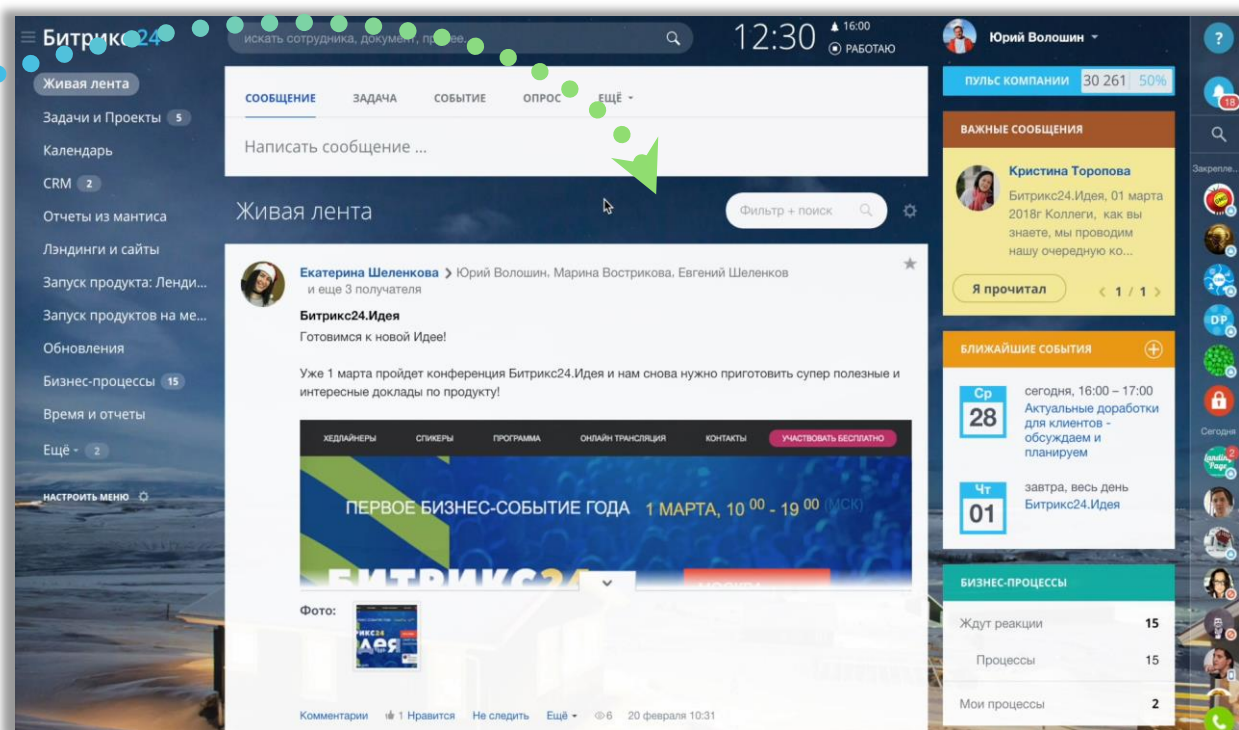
Битрикс24

искать сотрудника, документ, прочее...

12:30 16:00 РАБОТАЮ

Юрий Волошин

Живая лента
Задачи и Проекты 5
Календарь
CRM 2
Отчеты из мантиса
Лэндинги и сайты
Запуск продукта: Ленди...
Запуск продуктов на ме...
Обновления
Бизнес-процессы 15
Время и отчеты
Ещё 2

НАСТРОИТЬ МЕНЮ

СООБЩЕНИЕ ЗАДАЧА СОБЫТИЕ ОПРОС ЕЩЁ

Написать сообщение ...

Живая лента

Фильтр + поиск

Екатерина Шеленкова > Юрий Волошин, Марина Вострикова, Евгений Шеленков и еще 3 получателя

Битрикс24.Идея
Готовимся к новой Идее!

Уже 1 марта пройдет конференция Битрикс24.Идея и нам снова нужно приготовить супер полезные и интересные доклады по продукту!

ХЕДЛАЙНЕРЫ СПИКЕРЫ ПРОГРАММА ОНЛАЙН ТРАНСЛЯЦИЯ КОНТАКТЫ УЧАСТВОВАТЬ БЕСПЛАТНО

ПЕРВОЕ БИЗНЕС-СОБЫТИЕ ГОДА 1 МАРТА, $10^{00}$ - $19^{00}$ (МСК)

БИТРИКС24

Фото:

Комментарии 1 Нравится Не следить Ещё 6 20 февраля 10:31

ПУЛЬС КОМПАНИИ 30 261 50%

ВАЖНЫЕ СООБЩЕНИЯ

Кристина Торопова
Битрикс24.Идея, 01 марта 2018г Коллеги, как вы знаете, мы проводим нашу очередную ко...

Я прочитал 1 / 1

БЛИЖАЙШИЕ СОБЫТИЯ

Ср 28 сегодня, 16:00 – 17:00
Актуальные доработки для клиентов - обсуждаем и планируем

Чт 01 завтра, весь день
Битрикс24.Идея

БИЗНЕС-ПРОЦЕССЫ
Ждут реакции 15
Процессы 15
Мои процессы 2

18
Закрепле...
DP
Сегодня